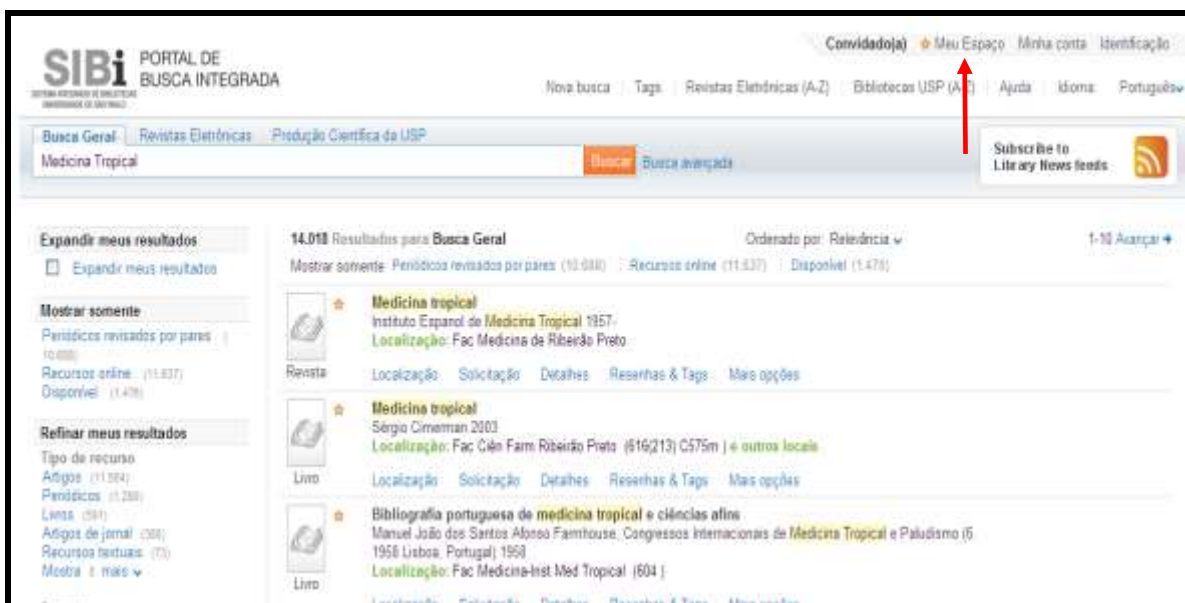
SIBi PORTAL DE BUSCA INTEGRADA
SISTEMA INTEGRADO DE BIBLIOTECAS UNIVERSIDADE DE SÃO PAULO

Convidado(a) Meu Espaço Minha conta Identificação

Nova busca | Tags | Revistas Eletrônicas (A-Z) | Bibliotecas USP (A-Z) | Ajuda | Idioma: Português

Busca Geral | Revistas Eletrônicas | Produção Científica da USP

Medicina Tropical

Buscar Busca avançada

Subscribe to Library News feeds

Expandir meus resultados
Expandir meus resultados

Mostrar somente
Periódicos revisados por pares (10.080)
Recursos online (11.837)
Disponível (1.478)

Refinar meus resultados
Tipo de recurso
Artigos (11.564)
Periódicos (1.288)
Livros (591)
Artigos de jornal (308)
Recursos textuais (73)
Mostra 1 mais

14.018 Resultados para Busca Geral
Ordenado por: Relevância
1-10 Avançar
Mostrar somente: Periódicos revisados por pares (10.080) | Recursos online (11.837) | Disponível (1.478)

Medicina tropical
Instituto Espanol de Medicina Tropical 1957-
Localização: Fac Medicina de Ribeirão Preto
Revista
Localização Solicitação Detalhes Resenhas & Tags Mais opções

Medicina tropical
Sérgio Cimerman 2003
Localização: Fac Ciên Farm Ribeirão Preto (616(213) C575m) | e outros locais
Livro
Localização Solicitação Detalhes Resenhas & Tags Mais opções

Bibliografia portuguesa de medicina tropical e ciências afins
Manuel João dos Santos Afonso Farmhouse, Congressos Internacionais de Medicina Tropical e Paludismo (6 1958 Lisboa, Portugal) 1958
Localização: Fac Medicina-Inst Med Tropical (604 )
Livro
Localização Solicitação Detalhes Resenhas & Tags Mais opções